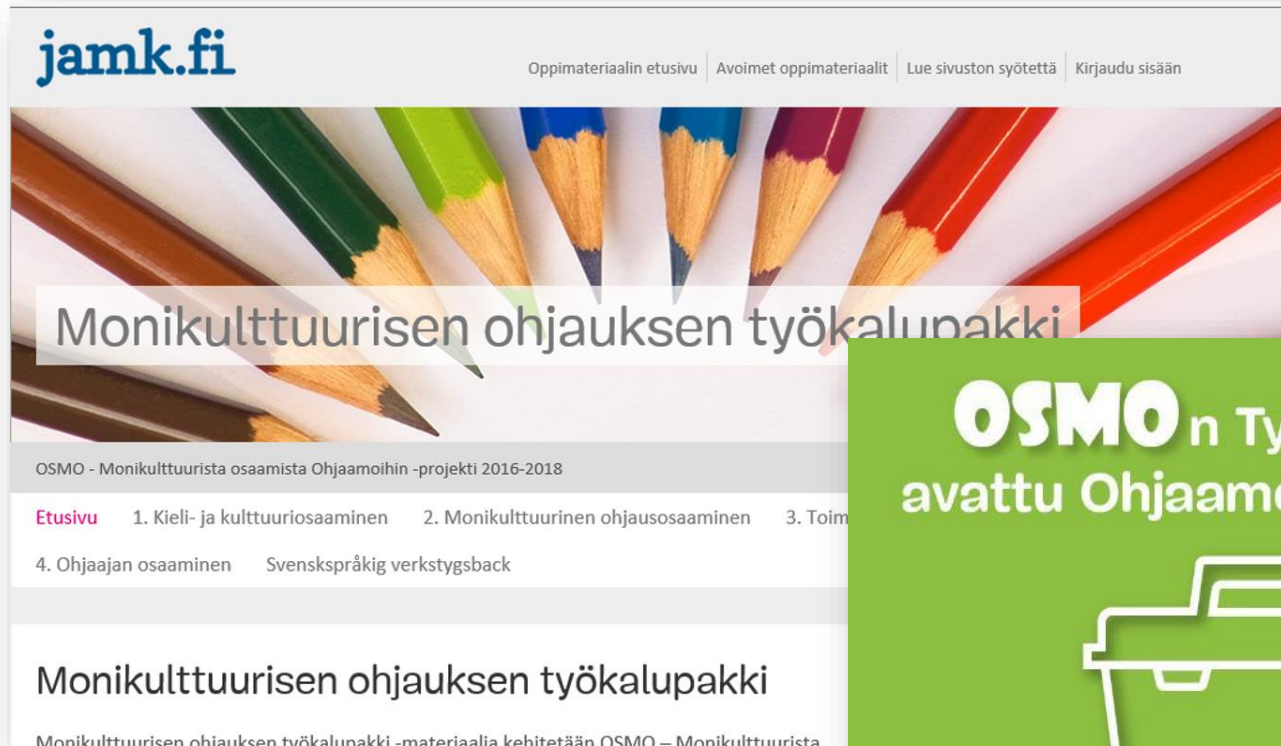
jamk.fi

Oppimateriaalin etusivu | Avoimet oppimateriaalit | Lue sivuston syötettä | Kirjaudu sisään

Monikulttuurisen ohjauksen työkalupakki

OSMO - Monikulttuurista osaamista Ohjaamoihin -projekti 2016-2018

Etusivu 1. Kieli- ja kulttuuriosaaminen 2. Monikulttuurinen ohjausosaaminen 3. Toim

4. Ohjaajan osaaminen Svenskspråkig verkstygsback

Monikulttuurisen ohjauksen työkalupakki

Monikulttuurisen ohjauksen työkalupakki -materiaalia kehitetään OSMO – Monikulttuurista

OSMOn Ty
avattu Ohjaamo